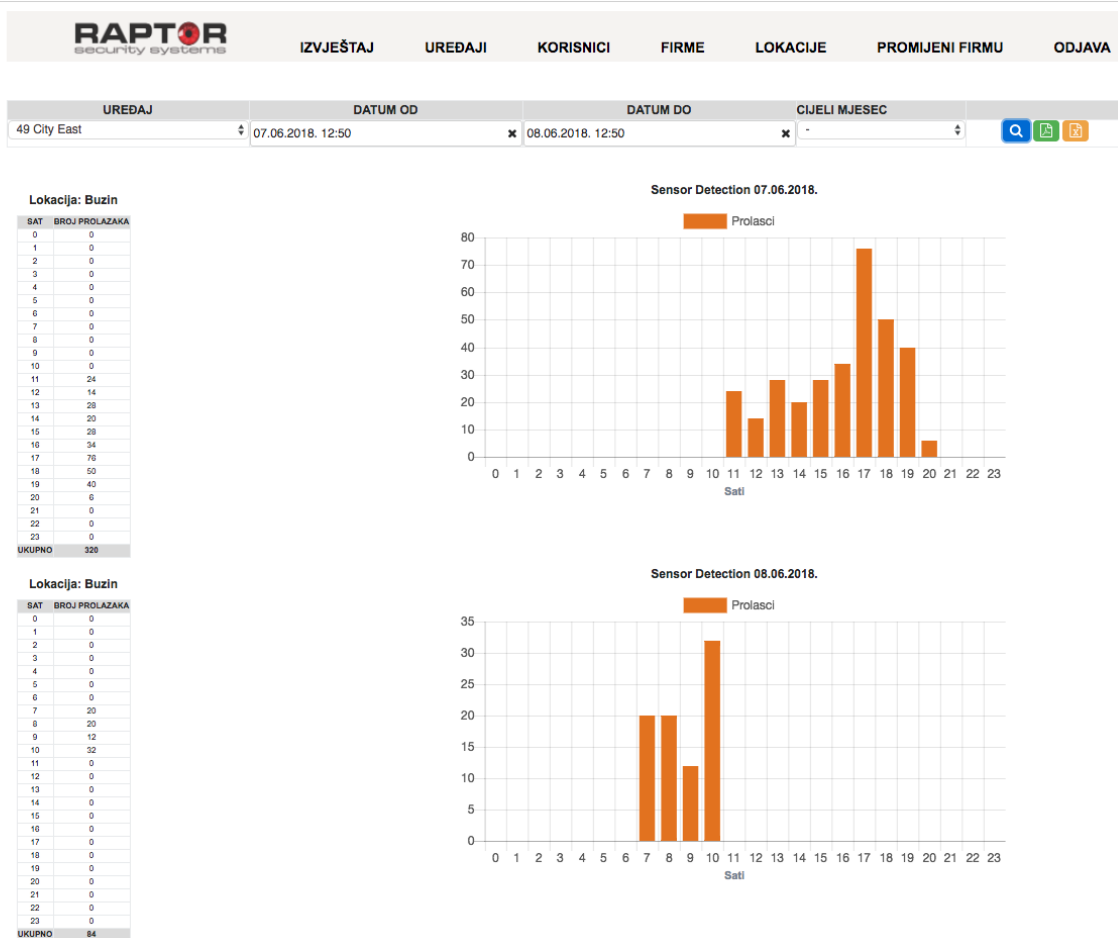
RAPTOR
security systems

IZVJEŠTAJ UREĐAJI KORISNICI FIRME LOKACIJE PROMIJENI FIRMU ODJAVA

| UREĐAJ | DATUM OD | DATUM DO | CIJELI MJESEC |
|---|---|---|---|
| 49 City East | 07.06.2018. 12:50 | 08.06.2018. 12:50 | - |

Lokacija: Buzin

| SAT | BROJ PROLAZAKA |
|---|---|
| 0 | 0 |
| 1 | 0 |
| 2 | 0 |
| 3 | 0 |
| 4 | 0 |
| 5 | 0 |
| 6 | 0 |
| 7 | 0 |
| 8 | 0 |
| 9 | 0 |
| 10 | 0 |
| 11 | 24 |
| 12 | 14 |
| 13 | 28 |
| 14 | 20 |
| 15 | 28 |
| 16 | 34 |
| 17 | 76 |
| 18 | 50 |
| 19 | 40 |
| 20 | 6 |
| 21 | 0 |
| 22 | 0 |
| 23 | 0 |
| UKUPNO | 320 |

Sensor Detection 07.06.2018.

Prolasci

80 70 60 50 40 30 20 10 0

0 1 2 3 4 5 6 7 8 9 10 11 12 13 14 15 16 17 18 19 20 21 22 23

Sati

Lokacija: Buzin

| SAT | BROJ PROLAZAKA |
|---|---|
| 0 | 0 |
| 1 | 0 |
| 2 | 0 |
| 3 | 0 |
| 4 | 0 |
| 5 | 0 |
| 6 | 0 |
| 7 | 20 |
| 8 | 20 |
| 9 | 12 |
| 10 | 32 |
| 11 | 0 |
| 12 | 0 |
| 13 | 0 |
| 14 | 0 |
| 15 | 0 |
| 16 | 0 |
| 17 | 0 |
| 18 | 0 |
| 19 | 0 |
| 20 | 0 |
| 21 | 0 |
| 22 | 0 |
| 23 | 0 |
| UKUPNO | 84 |

Sensor Detection 08.06.2018.

Prolasci

35 30 25 20 15 10 5 0

0 1 2 3 4 5 6 7 8 9 10 11 12 13 14 15 16 17 18 19 20 21 22 23

Sati